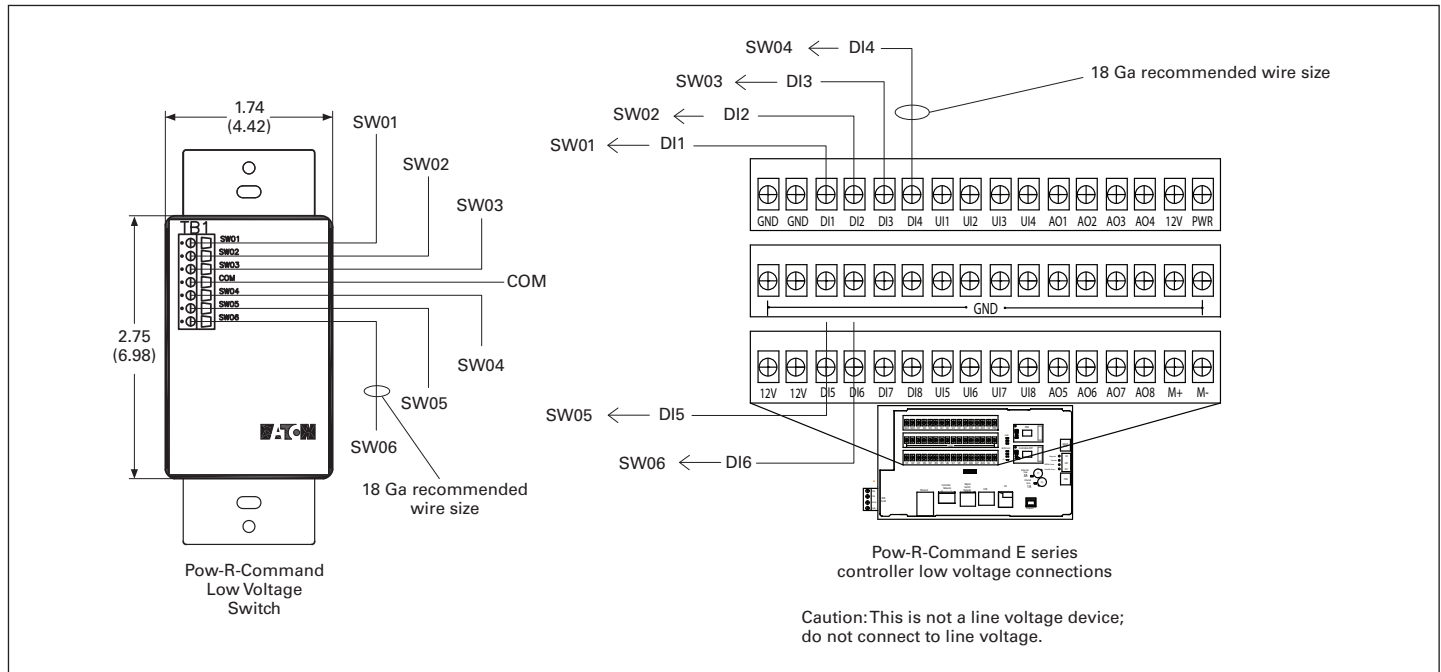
1.74
(4.42)

SW01

SW02

SW03

TB1

SW01
SW02
SW03
COM
SW04
SW05
SW06

COM

2.75
(6.98)

SW04

SW05

EATON

SW06

18 Ga recommended wire size

Pow-R-Command
Low Voltage
Switch

SW04 ← DI4
SW03 ← DI3
SW02 ← DI2
SW01 ← DI1

18 Ga recommended wire size

GND GND DI1 DI2 DI3 DI4 UI1 UI2 UI3 UI4 AO1 AO2 AO3 AO4 12V PWR

GND

12V 12V DI5 DI6 DI7 DI8 UI5 UI6 UI7 UI8 AO5 AO6 AO7 AO8 M+ M-

SW05 ← DI5

SW06 ← DI6

Pow-R-Command E series
controller low voltage connections

Caution: This is not a line voltage device;
do not connect to line voltage.